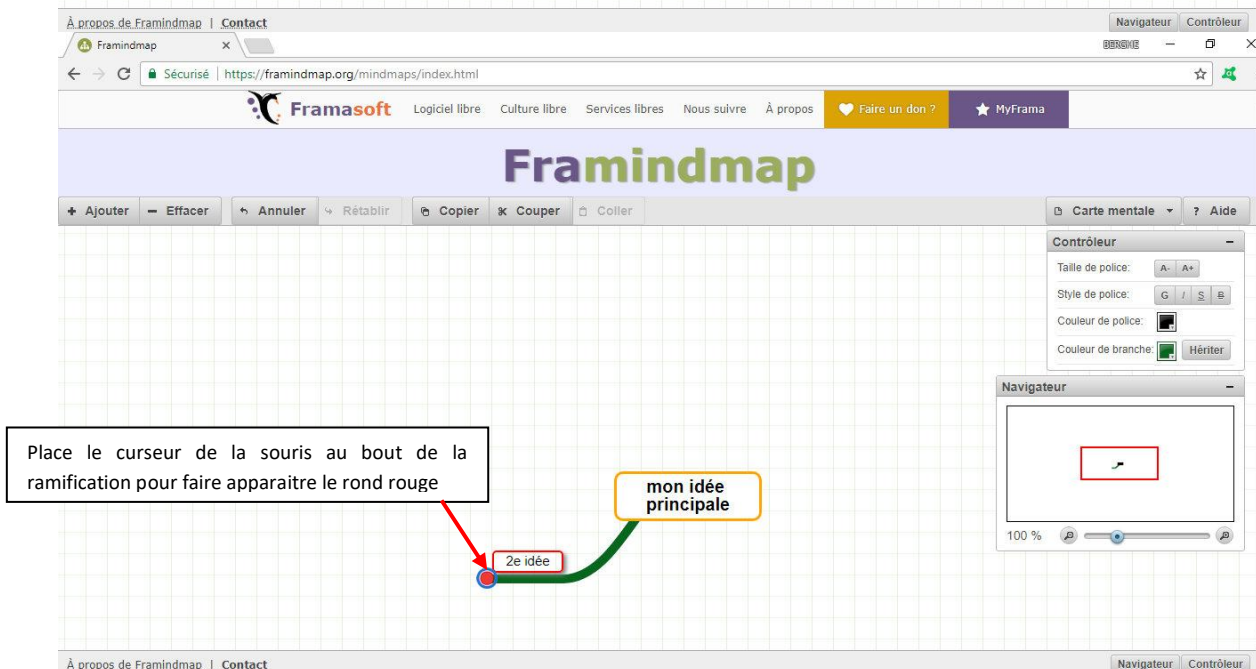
À propos de Framindmap | Contact

Navigateur Contrôleur

Framindmap ×

BERGHE

Sécurisé | https://framindmap.org/mindmaps/index.html

Framasoft Logiciel libre Culture libre Services libres Nous suivre À propos Faire un don ? MyFrama

Framindmap

+ Ajouter − Effacer ↶ Annuler ↷ Rétablir Copier Couper Coller

Carte mentale ▾ ? Aide

Contrôleur

Taille de police: A- A+

Style de police: G I S B

Couleur de police:

Couleur de branche: Hériter

Navigateur

100 %

Place le curseur de la souris au bout de la ramification pour faire apparaitre le rond rouge

mon idée principale

2e idée

À propos de Framindmap | Contact

Navigateur Contrôleur